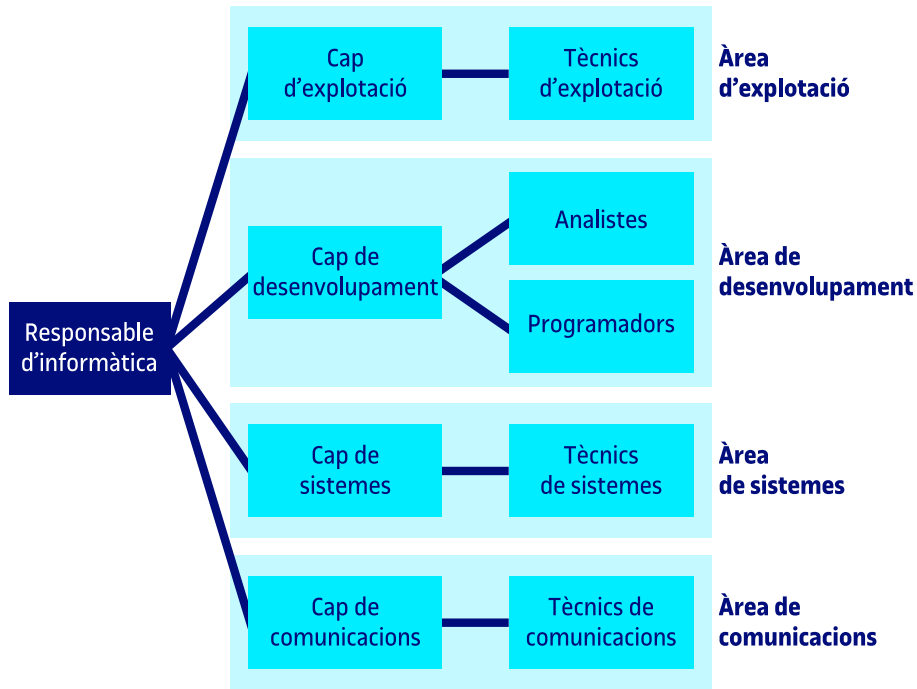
Responsable d'informàtica

Cap d'explotació

Tècnics d'explotació

Àrea d'explotació

Cap de desenvolupament

Analistes

Programadors

Àrea de desenvolupament

Cap de sistemes

Tècnics de sistemes

Àrea de sistemes

Cap de comunicacions

Tècnics de comunicacions

Àrea de comunicacions